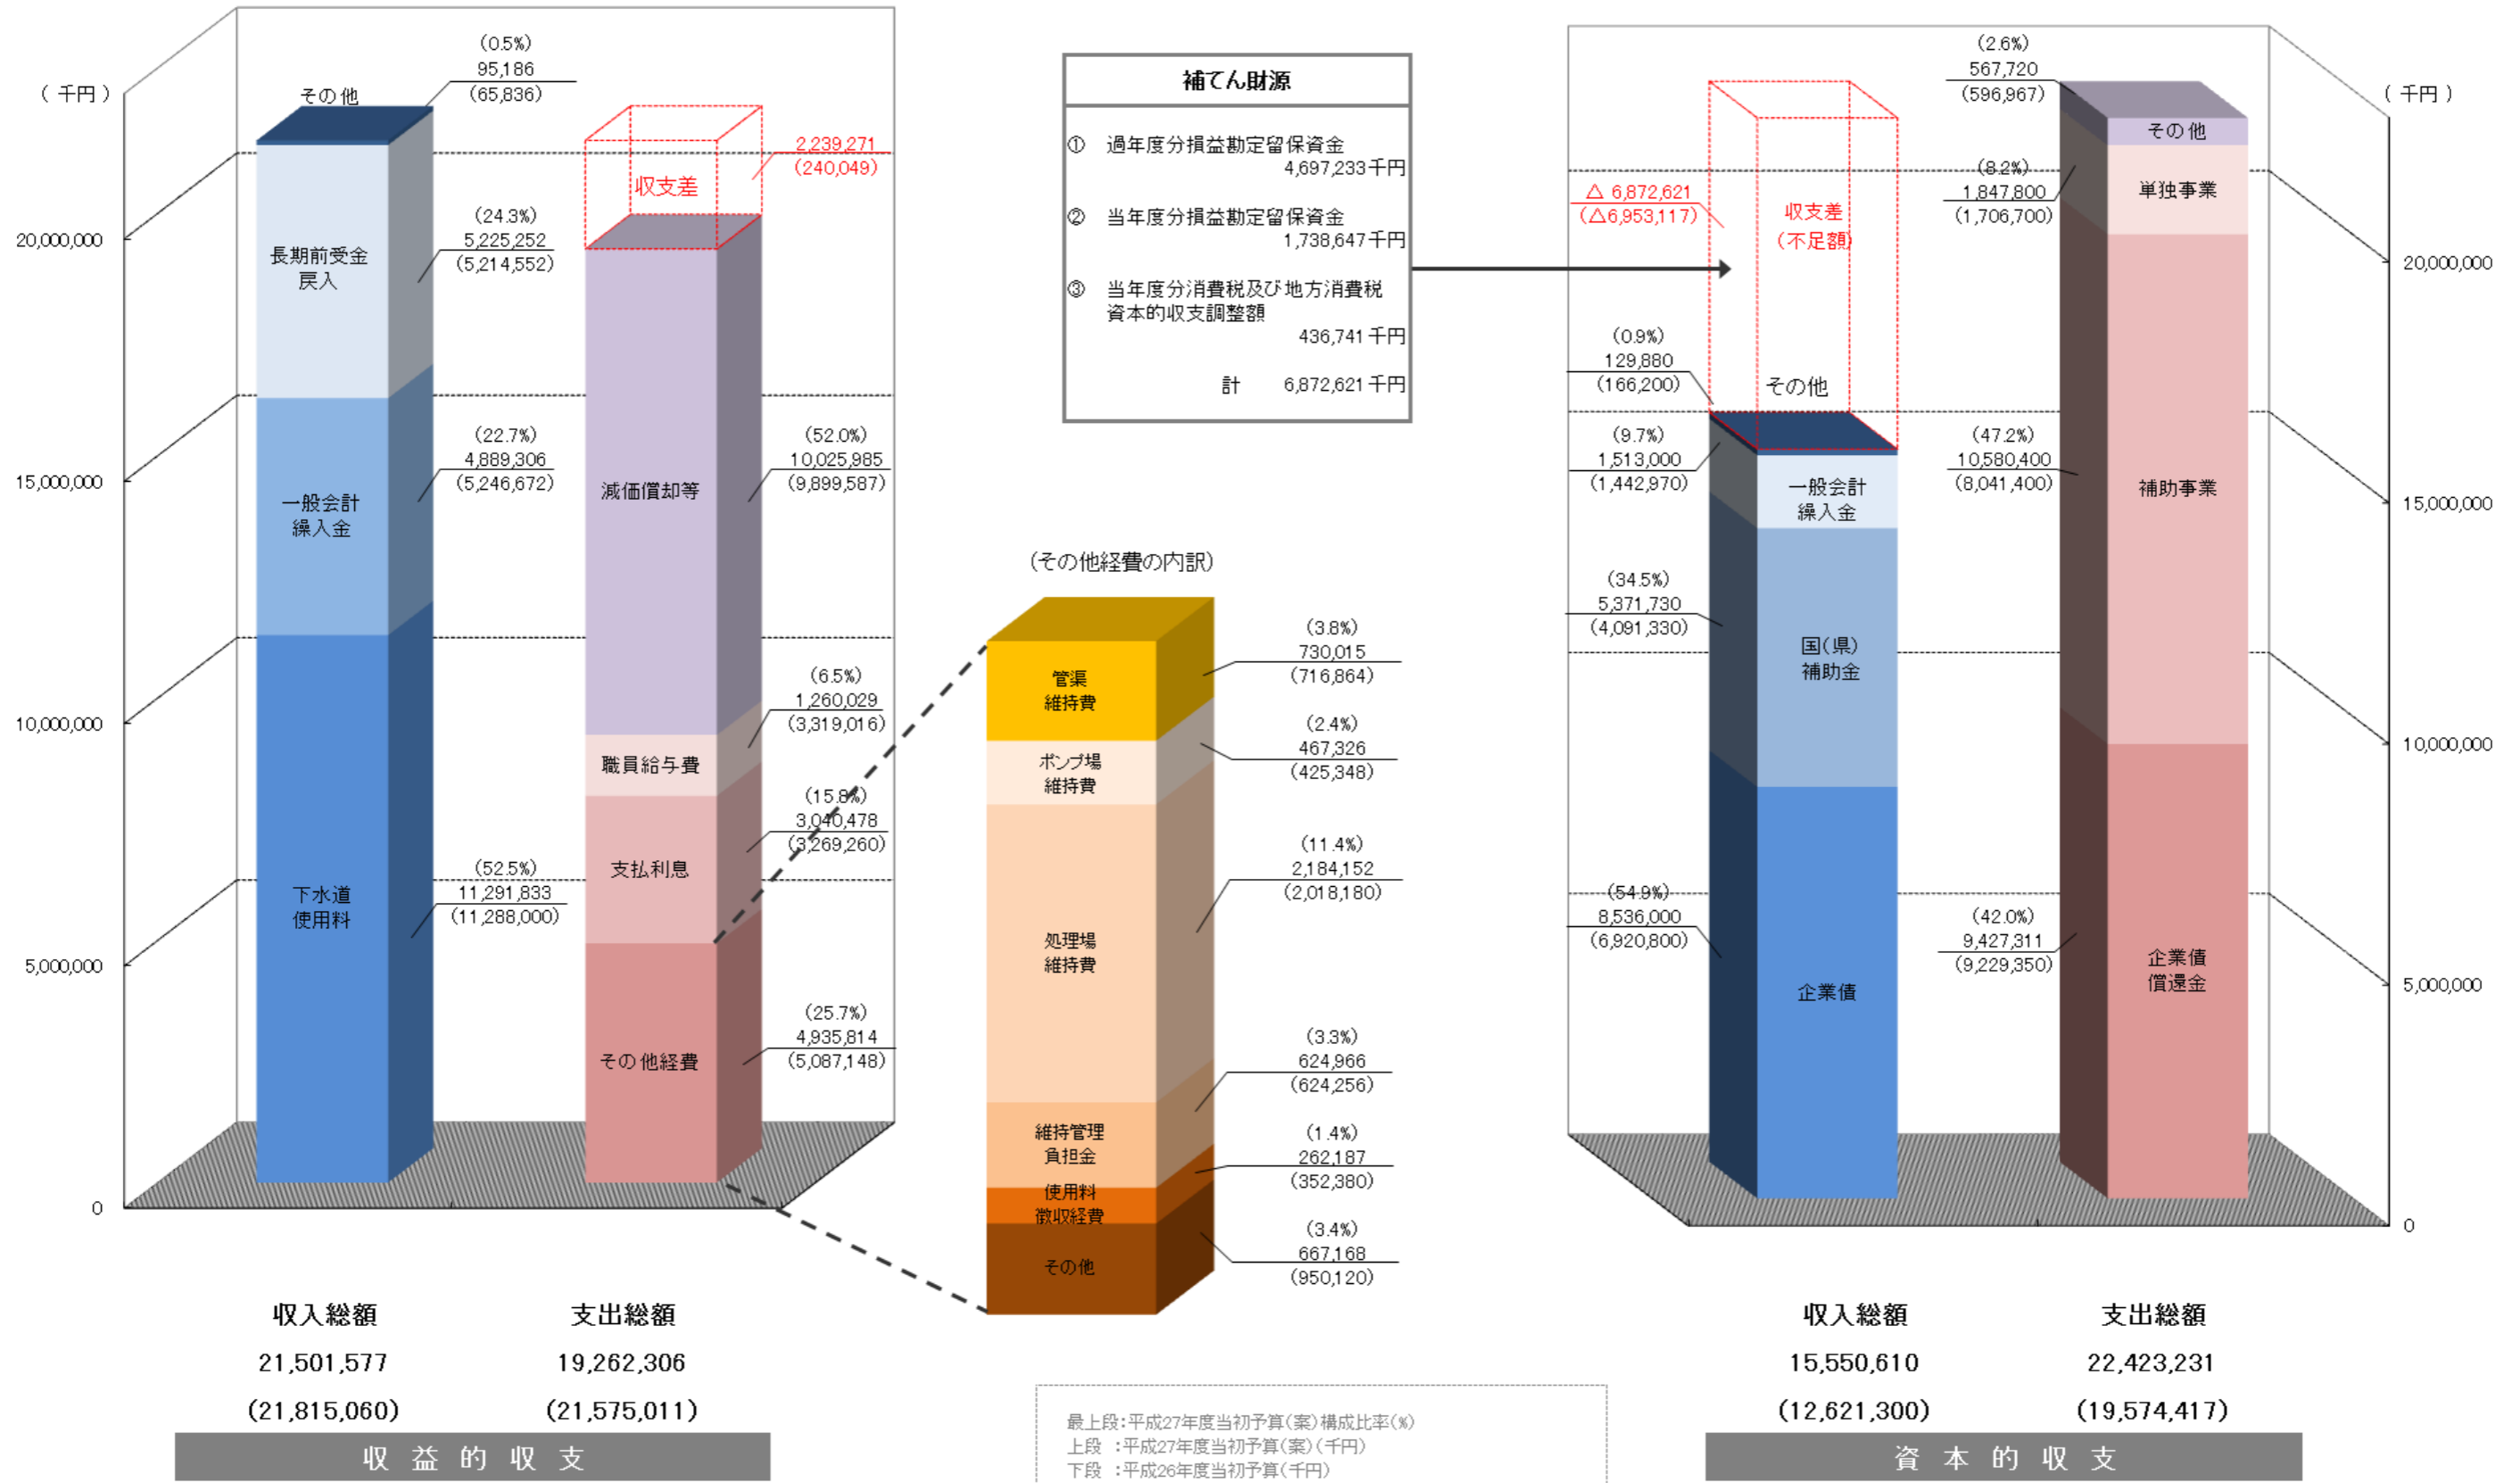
（千円）

20,000,000
15,000,000
10,000,000
5,000,000
0

その他
(0.5%)
95,186
(65,836)

長期前受金戻入
(24.3%)
5,225,252
(5,214,552)

一般会計繰入金
(22.7%)
4,889,306
(5,246,672)

下水道使用料
(52.5%)
11,291,833
(11,288,000)

収支差
2,239,271
(240,049)

減価償却等
(52.0%)
10,025,985
(9,899,587)

職員給与費
(6.5%)
1,260,029
(3,319,016)

支払利息
(15.8%)
3,040,478
(3,269,260)

その他経費
(25.7%)
4,935,814
(5,087,148)

収入総額
21,501,577
(21,815,060)

支出総額
19,262,306
(21,575,011)

収益的収支

補てん財源
① 過年度分損益勘定留保資金 4,697,233千円
② 当年度分損益勘定留保資金 1,738,647千円
③ 当年度分消費税及び地方消費税資本的収支調整額 436,741千円
計 6,872,621千円

（その他経費の内訳）

管渠維持費
(3.8%)
730,015
(716,864)

ポンプ場維持費
(2.4%)
467,326
(425,348)

処理場維持費
(11.4%)
2,184,152
(2,018,180)

維持管理負担金
(3.3%)
624,966
(624,256)

使用料徴収経費
(1.4%)
262,187
(352,380)

その他
(3.4%)
667,168
(950,120)

最上段：平成27年度当初予算（案）構成比率（%）
上段 ：平成27年度当初予算（案）（千円）
下段 ：平成26年度当初予算（千円）

（千円）

20,000,000
15,000,000
10,000,000
5,000,000
0

△6,872,621
(△6,953,117)
収支差
（不足額）

その他
(0.9%)
129,880
(166,200)

一般会計繰入金
(9.7%)
1,513,000
(1,442,970)

国（県）補助金
(34.5%)
5,371,730
(4,091,330)

企業債
(54.9%)
8,536,000
(6,920,800)

その他
(2.6%)
567,720
(596,967)

単独事業
(8.2%)
1,847,800
(1,706,700)

補助事業
(47.2%)
10,580,400
(8,041,400)

企業債償還金
(42.0%)
9,427,311
(9,229,350)

収入総額
15,550,610
(12,621,300)

支出総額
22,423,231
(19,574,417)

資本的収支